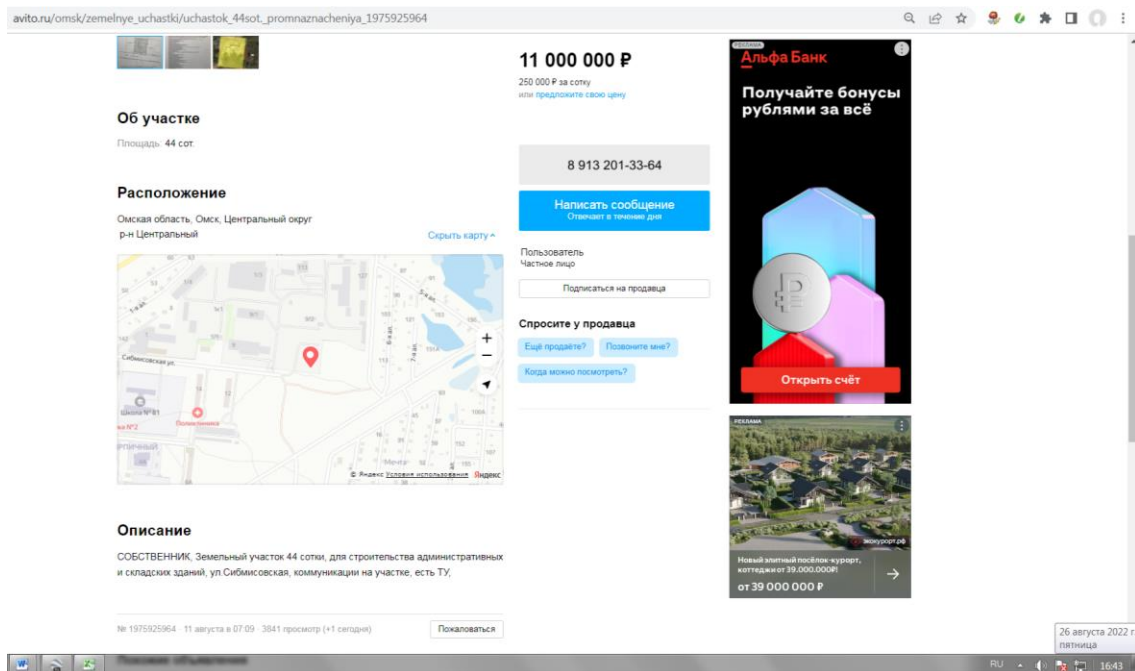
avito.ru/omsk/zemelnye_uchastki/uchastok_44sot._promnaznacheniya_1975925964

Об участке

Площадь: 44 сот.

Расположение

Омская область, Омск, Центральный округ
р-н Центральный

Скрыть карту

Сибмисовская ул.

Школа № 81

Поликлиника

© Яндекс Условия использования Яндекс

Описание

СОБСТВЕННИК, Земельный участок 44 сотки, для строительства административных и складских зданий, ул.Сибмисовская, коммуникации на участке, есть ТУ,

№ 1975925964 · 11 августа в 07:09 · 3841 просмотр (+1 сегодня)

Пожаловаться

11 000 000 ₽

250 000 ₽ за сотку
или предложите свою цену

8 913 201-33-64

Написать сообщение
Отвечает в течение дня

Пользователь
Частное лицо

Подписаться на продавца

Спросите у продавца

Ещё продаёте?

Позвоните мне?

Когда можно посмотреть?

РЕКЛАМА

Альфа Банк

Получайте бонусы рублями за всё

Открыть счёт

РЕКЛАМА

экокурорт.рф

Новый элитный посёлок-курорт, коттеджи от 39.000.000₽!

от 39 000 000 ₽

26 августа 2022 г.
пятница

RU 16:43